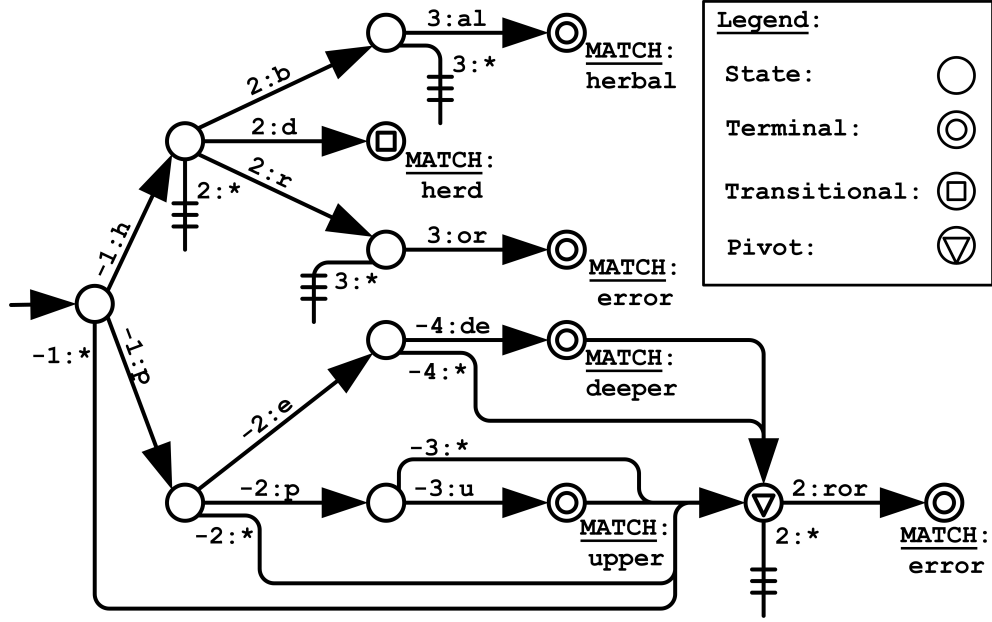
3:al
3:*
MATCH: herbal

2:b
2:d
MATCH: herd
2:r
2:*
-1:h
3:or
3:*
MATCH: error

-1:*
-1:p
-4:de
MATCH: deeper
-4:*
-2:e
-3:*
-2:p
-3:u
MATCH: upper
-2:*
2:ror
2:*
MATCH: error

Legend:
State:
Terminal:
Transitional:
Pivot: